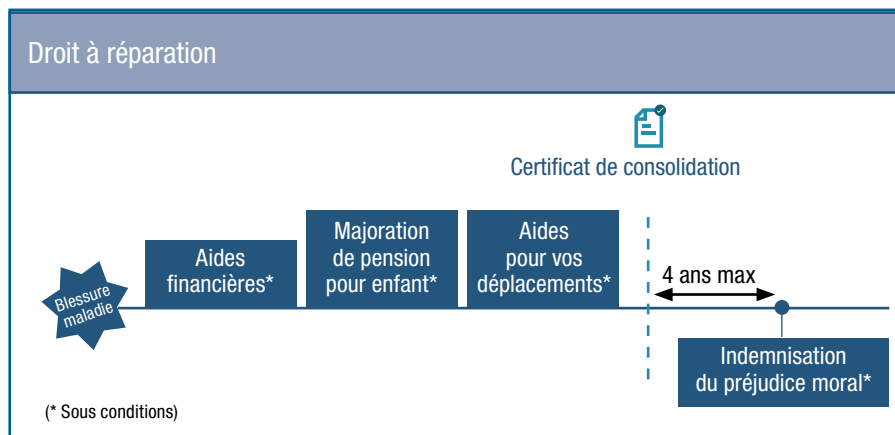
Droit à réparation

Certificat de consolidation

Blessure maladie

Aides financières*

Majoration de pension pour enfant*

Aides pour vos déplacements*

4 ans max

Indemnisation du préjudice moral*

(* Sous conditions)